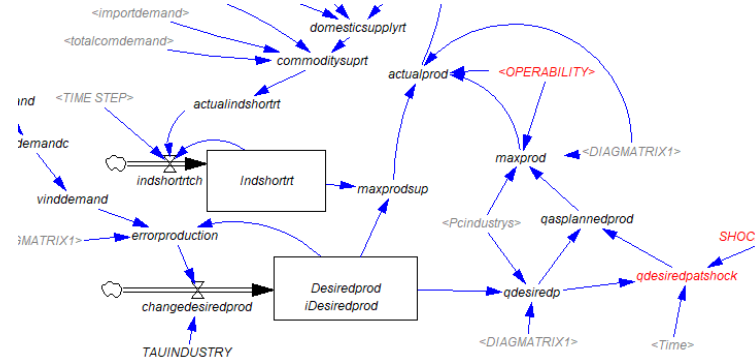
<importdemand>
domesticsupplyrt
<totalcomdemand>
commoditysuprt
actualprod
<OPERABILITY>
and
<TIME STEP>
actualindshortrt
demandc
maxprod
<DIAGMATRIX1>
indshortrtch
Indshortrt
maxprodsup
vinddemand
<Pcindustrys>
qasplannedprod
GMATRIX1>
errorproduction
SHOC
Desiredprod
iDesiredprod
qdesiredp
qdesiredpatshock
changedesiredprod
<DIAGMATRIX1>
<Time>
TAUINDUSTRY